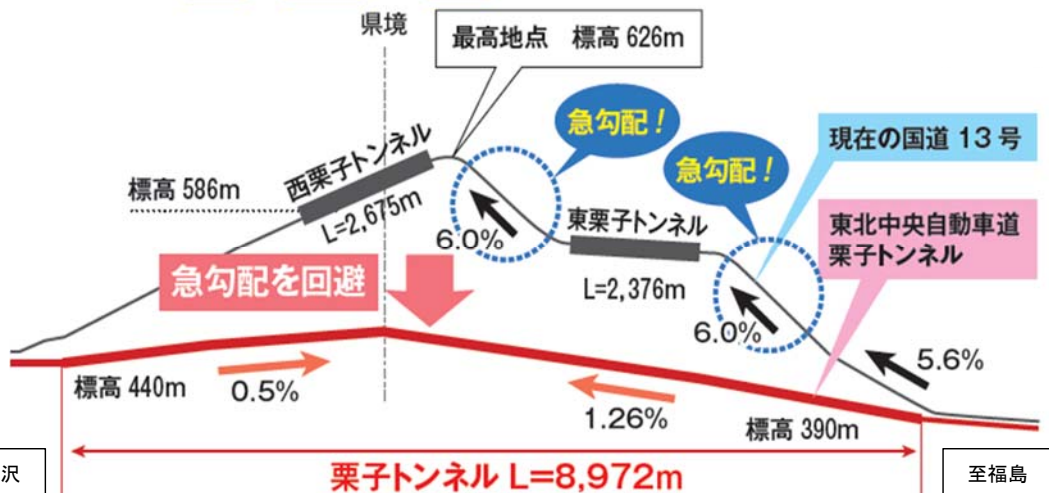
県境

最高地点　標高 626m

急勾配！

急勾配！

現在の国道 13 号

標高 586m

西栗子トンネル

L=2,675m

6.0%

東栗子トンネル

L=2,376m

東北中央自動車道
栗子トンネル

急勾配を回避

6.0%

5.6%

標高 440m

0.5%

1.26%

標高 390m

沢

栗子トンネル L=8,972m

至福島